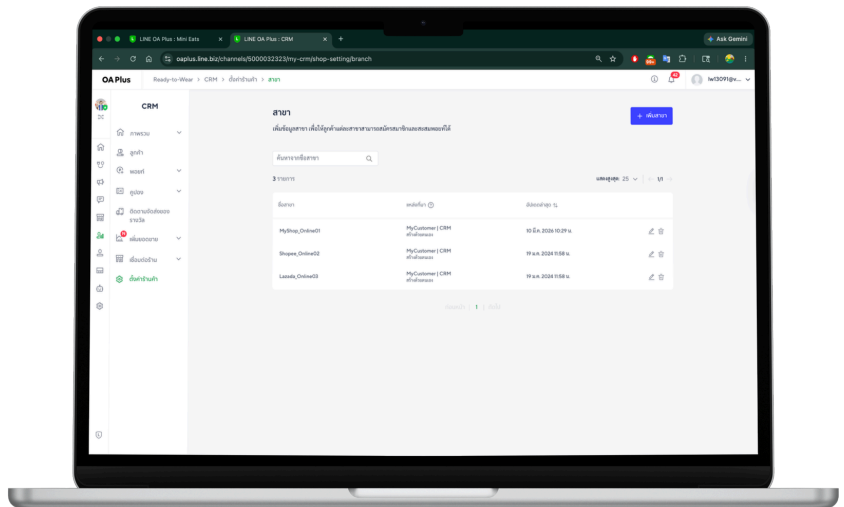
LINE OA Plus : Mini Eats
LINE OA Plus : CRM
Ask Gemini
oaplus.line.biz/channels/5000032323/my-crm/shop-setting/branch

OA Plus
Ready-to-Wear > CRM > ตั้งค่าร้านค้า > สาขา
lwl3091@v...

CRM
ภาพรวม
ลูกค้า
พอยท์
คูปอง
ติดตามข้อมูลของรางวัล
เพิ่มยอดขาย
เชื่อมต่อร้าน
ตั้งค่าร้านค้า

สาขา
เพิ่มข้อมูลสาขา เพื่อให้ลูกค้าแต่ละสาขาสามารถสมัครสมาชิกและสะสมพอยท์ได้
+ เพิ่มสาขา

ค้นหาจากชื่อสาขา
3 รายการ
แสดงสูงสุด 25 1/1

| ชื่อสาขา | สร้างโดย | อัปเดตล่าสุด |
|---|---|---|
| MyShop_Online01 | MyCustomer \| CRM เจ้าของบัญชี | 10 มี.ค. 2026 10:29 น. |
| Shopee_Online02 | MyCustomer \| CRM เจ้าของบัญชี | 19 ม.ค. 2024 11:58 น. |
| Lazada_Online03 | MyCustomer \| CRM เจ้าของบัญชี | 19 ม.ค. 2024 11:58 น. |

ก่อนหน้า 1 ถัดไป